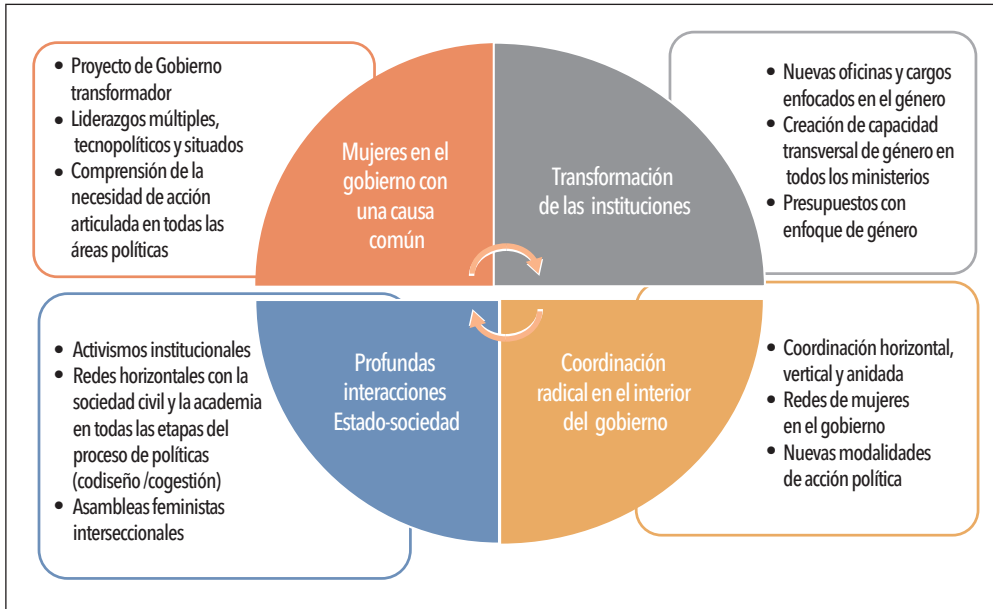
• Proyecto de Gobierno transformador
• Liderazgos múltiples, tecnopolíticos y situados
• Comprensión de la necesidad de acción articulada en todas las áreas políticas

Mujeres en el gobierno con una causa común

Transformación de las instituciones

• Nuevas oficinas y cargos enfocados en el género
• Creación de capacidad transversal de género en todos los ministerios
• Presupuestos con enfoque de género

• Activismos institucionales
• Redes horizontales con la sociedad civil y la academia en todas las etapas del proceso de políticas (codiseño /cogestión)
• Asambleas feministas interseccionales

Profundas interacciones Estado-sociedad

Coordinación radical en el interior del gobierno

• Coordinación horizontal, vertical y anidada
• Redes de mujeres en el gobierno
• Nuevas modalidades de acción política